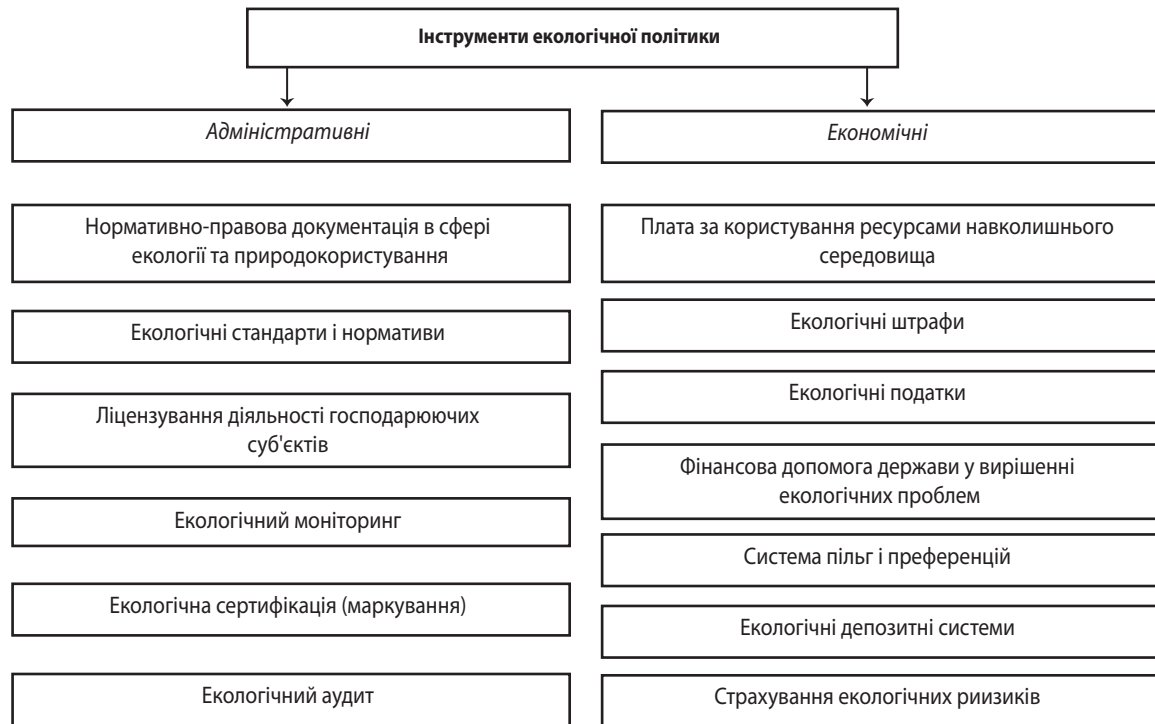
Інструменти екологічної політики

Адміністративні

Економічні

Нормативно-правова документація в сфері екології та природокористування

Екологічні стандарти і нормативи

Ліцензування діяльності господарюючих суб'єктів

Екологічний моніторинг

Екологічна сертифікація (маркування)

Екологічний аудит

Плата за користування ресурсами навколишнього середовища

Екологічні штрафи

Екологічні податки

Фінансова допомога держави у вирішенні екологічних проблем

Система пільг і преференцій

Екологічні депозитні системи

Страхування екологічних риизиків